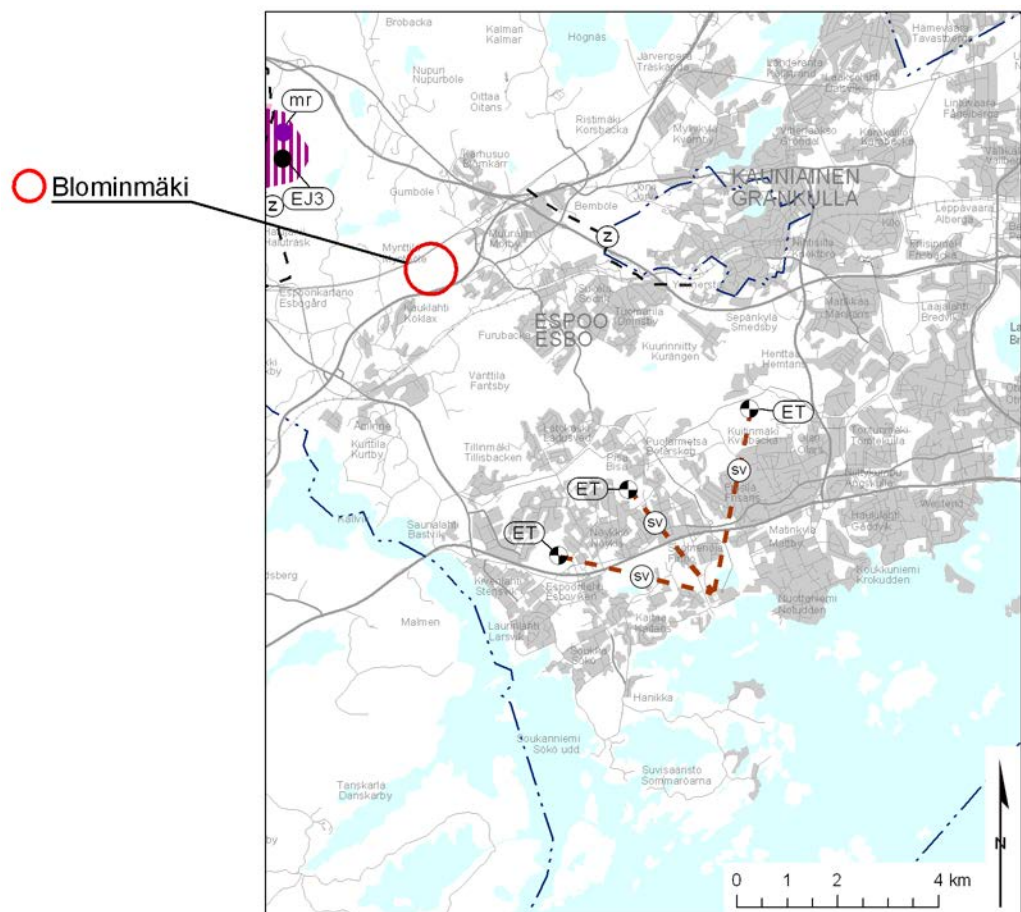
Blominmäki

Brobacka
Kalmari
Kalmar
Högnäs
Järvenperä
Träskända
Nupuri
Nupurböle
Oittaa
Oitans
Ristimäki
Korsbacka
mr
EJ3
Gumböle
z
KAUNIAINEN
GRANKULLA
Bemböle
z
Myrtti
ESPOO
ESBO
Kauklahti
Köklax
Furubacka
Vanttila
Fantsby
Sepänkylä
Smedsby
Kuurinniitty
Kurängen
Henttaa
Hemtans
ET
Kuitinmäki
Kurttila
Kurtby
Tillinmäki
Tillisbacken
Puolarmetsä
Bisa
ET
SV
SV
ET
Saunalahti
Bastvik
SV
Kivenlahti
Stensvik
Espoonlahti
Esboviken
Matinkylä
Mattby
Nuottaniemi
Notudden
Soukka
Sökö
Malmen
Laurinlahti
Larsvik
Hanikka
Soukanniemi
Sökö udd
Suvisaaristo
Sommaröarna
Tanskarla
Danskarby
Kattvik
Leppävaara
Alberga
Laajalahti
Bredvik
Westend
Haukilahti
Gäddvik
Koukkuniemi
Krokudden
Tontunmäki
Tomtebacka
N
0 1 2 4 km